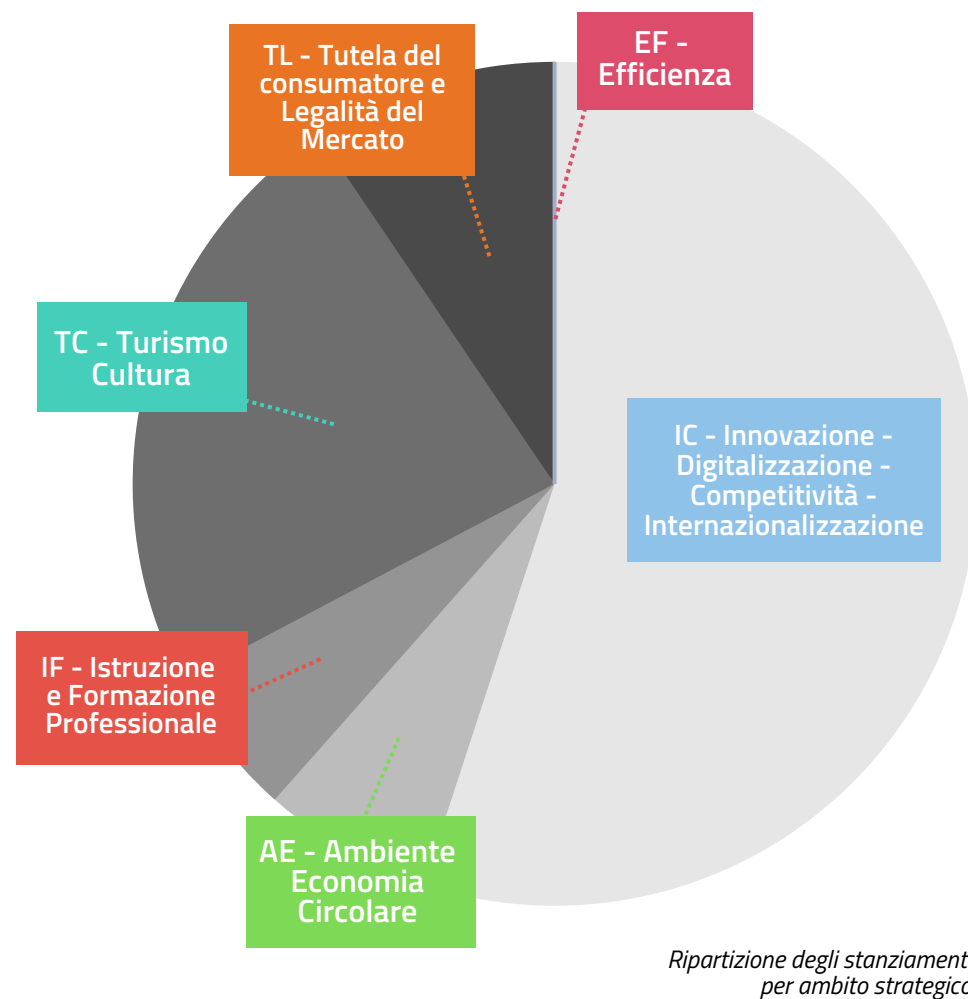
TL - Tutela del consumatore e Legalità del Mercato

EF - Efficienza

TC - Turismo Cultura

IC - Innovazione - Digitalizzazione - Competitività - Internazionalizzazione

IF - Istruzione e Formazione Professionale

AE - Ambiente Economia Circolare

Ripartizione degli stanziament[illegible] per ambito strategic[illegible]